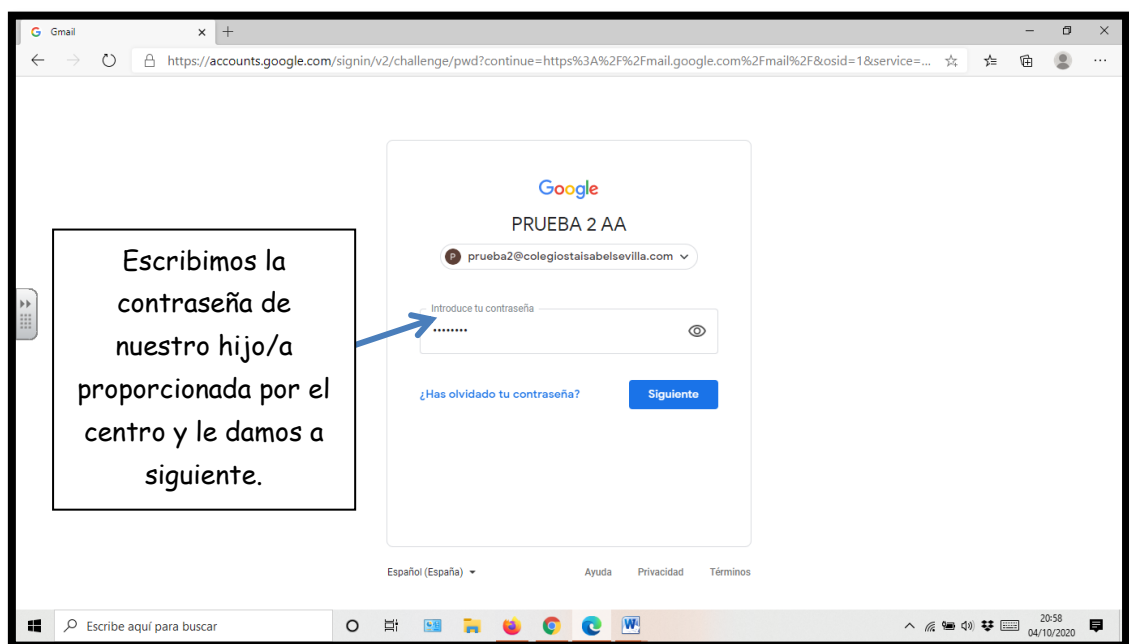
Gmail
https://accounts.google.com/signin/v2/challenge/pwd?continue=https%3A%2F%2Fmail.google.com%2Fmail%2F&osid=1&service=...

Google
PRUEBA 2 AA
P prueba2@colegiostaisabelsevilla.com

Escribimos la contraseña de nuestro hijo/a proporcionada por el centro y le damos a siguiente.

Introduce tu contraseña
••••••••

¿Has olvidado tu contraseña?
Siguiente

Español (España)
Ayuda
Privacidad
Términos

Escribe aquí para buscar
20:58
04/10/2020